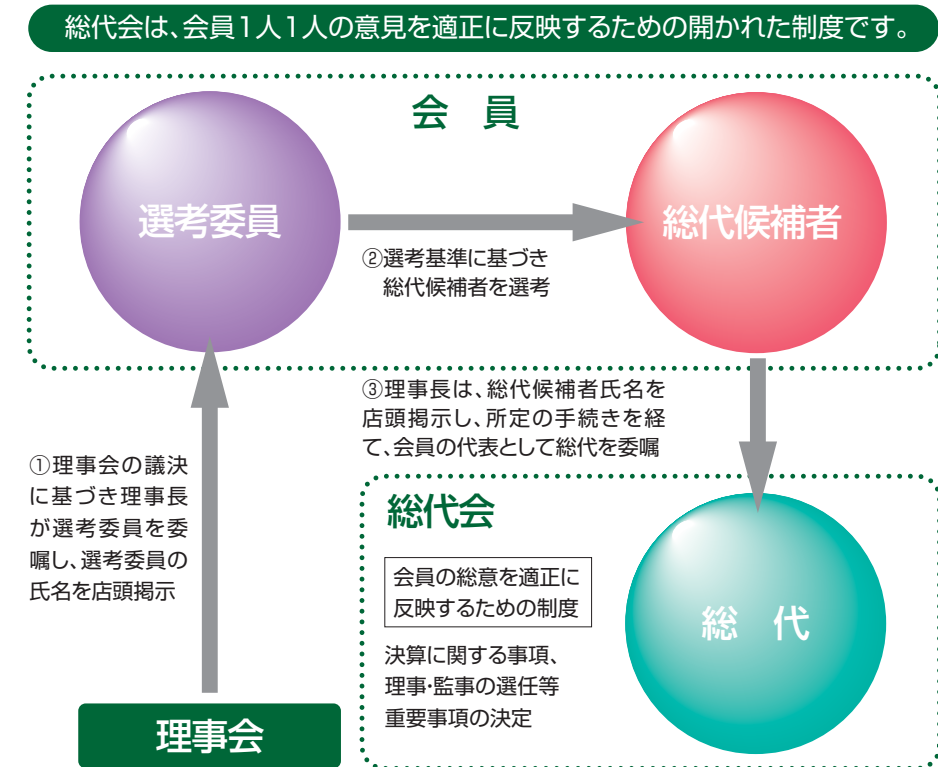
総代会は、会員1人1人の意見を適正に反映するための開かれた制度です。

会　員

選考委員

総代候補者

②選考基準に基づき総代候補者を選考

③理事長は、総代候補者氏名を店頭掲示し、所定の手続きを経て、会員の代表として総代を委嘱

①理事会の議決に基づき理事長が選考委員を委嘱し、選考委員の氏名を店頭掲示

総代会

会員の総意を適正に反映するための制度

決算に関する事項、理事・監事の選任等重要事項の決定

総　代

理事会